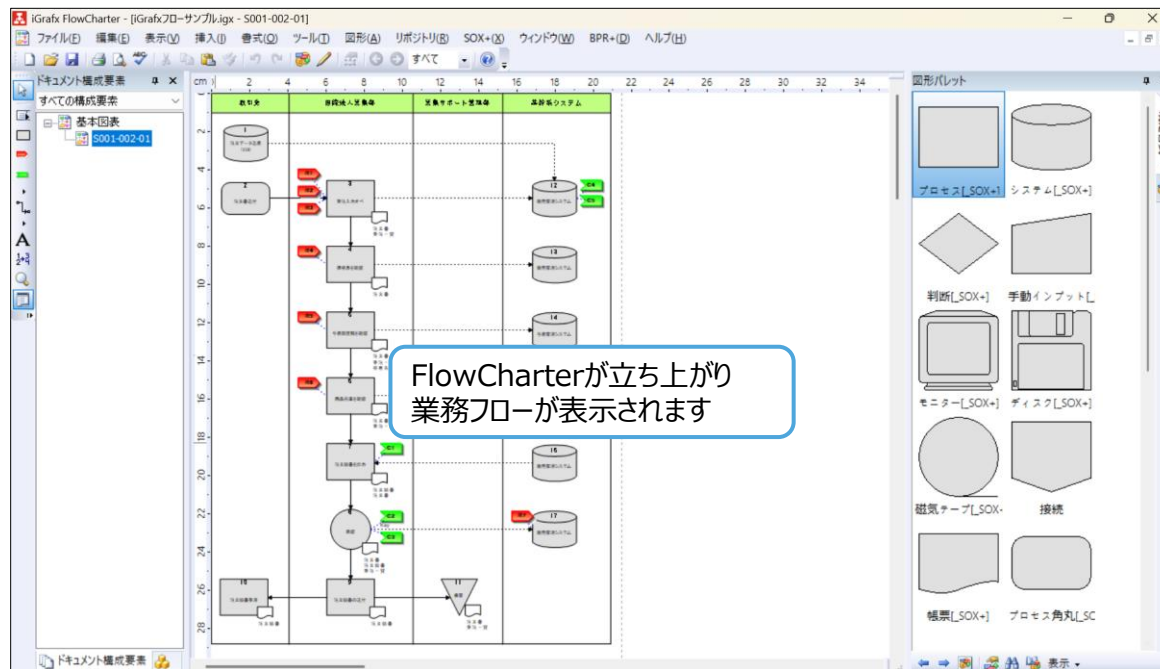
iGrafx FlowCharter - [iGrafxフローサンプル.igx - S001-002-01]

ファイル(F) 編集(E) 表示(V) 挿入(I) 書式(O) ツール(T) 図形(A) リポジトリ(R) SOX+(X) ウィンドウ(W) BPR+(D) ヘルプ(H)

すべて

ドキュメント構成要素

すべての構成要素

基本図表

S001-002-01

cm 2 4 6 8 10 12 14 16 18 20 22 24 26 28 30 32 34

図形パレット

2 4 6 8 10 12 14 16 18 20 22 24 26 28

1 2 3 4 5 6 7 8 9 10 11 12 13 14 15 16 17

FlowCharterが立ち上がり
業務フローが表示されます

プロセス[_SOX+] システム[_SOX+]

判断[_SOX+] 手動インプット[_

モニター[_SOX+] ディスク[_SOX+]

磁気テープ[_SOX- 接続

帳票[_SOX+] プロセス角丸[_SC

ドキュメント構成要素

表示